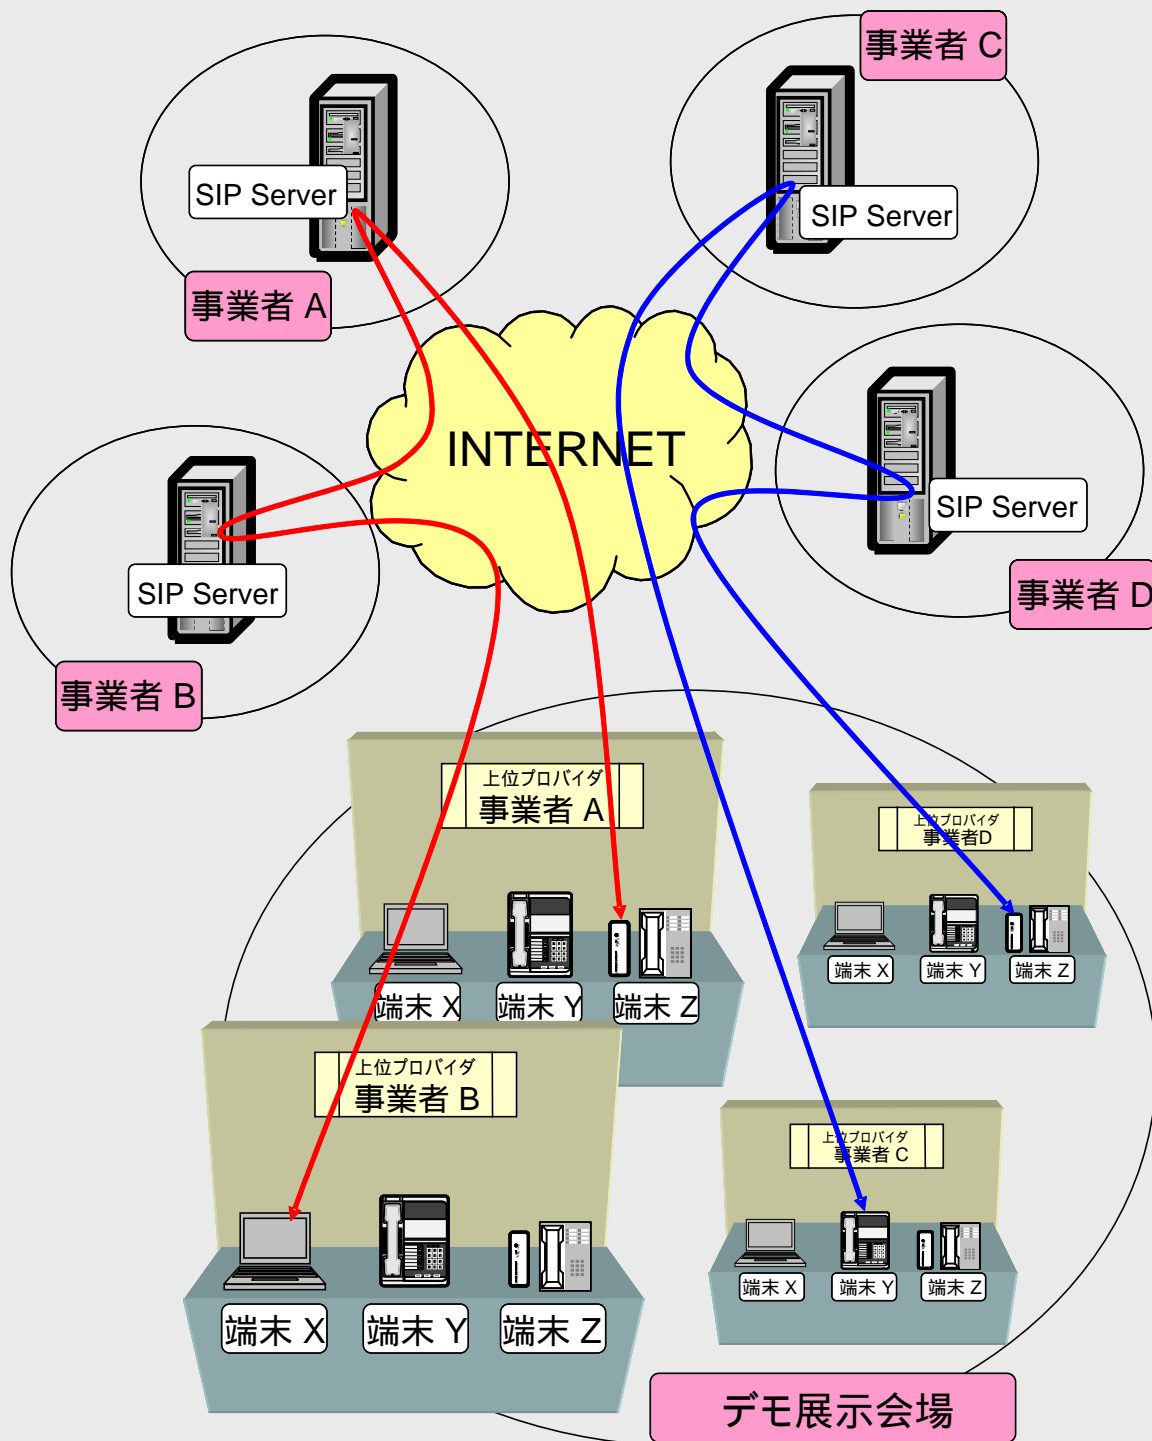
事業者 C

SIP Server

SIP Server

事業者 A

INTERNET

SIP Server

事業者 D

SIP Server

事業者 B

上位プロバイダ
事業者 A

上位プロバイダ
事業者D

端末 X 端末 Y 端末 Z

端末 X 端末 Y 端末 Z

上位プロバイダ
事業者 B

上位プロバイダ
事業者 C

端末 X 端末 Y 端末 Z

端末 X 端末 Y 端末 Z

デモ展示会場